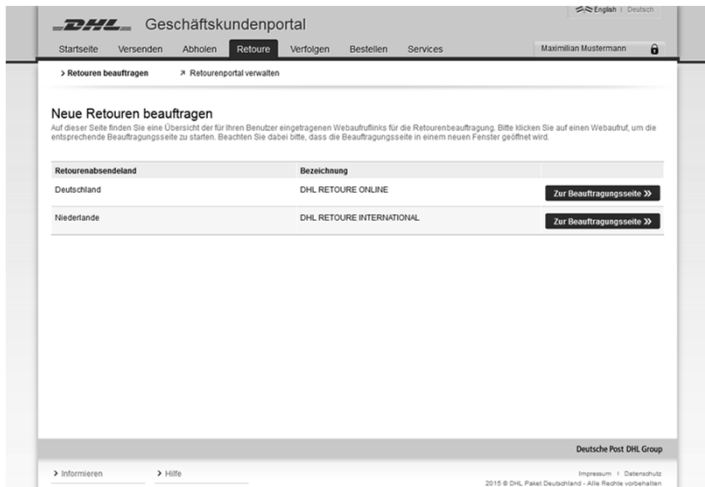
English | Deutsch

DHL Geschäftskundenportal

Startseite Versenden Abholen Retoure Verfolgen Bestellen Services

Maximilian Mustermann

> Retouren beauftragen ↗ Retourenportal verwalten

Neue Retouren beauftragen

Auf dieser Seite finden Sie eine Übersicht der für Ihren Benutzer eingetragenen Webaufruflinks für die Retourenbeauftragung. Bitte klicken Sie auf einen Webaufruf, um die entsprechende Beauftragungsseite zu starten. Beachten Sie dabei bitte, dass die Beauftragungsseite in einem neuen Fenster geöffnet wird.

| Retourenabsendeland | Bezeichnung | |
|---|---|---|
| Deutschland | DHL RETOURE ONLINE | Zur Beauftragungsseite » |
| Niederlande | DHL RETOURE INTERNATIONAL | Zur Beauftragungsseite » |

Deutsche Post DHL Group

> Informieren > Hilfe

Impressum | Datenschutz

2015 © DHL Paket Deutschland - Alle Rechte vorbehalten